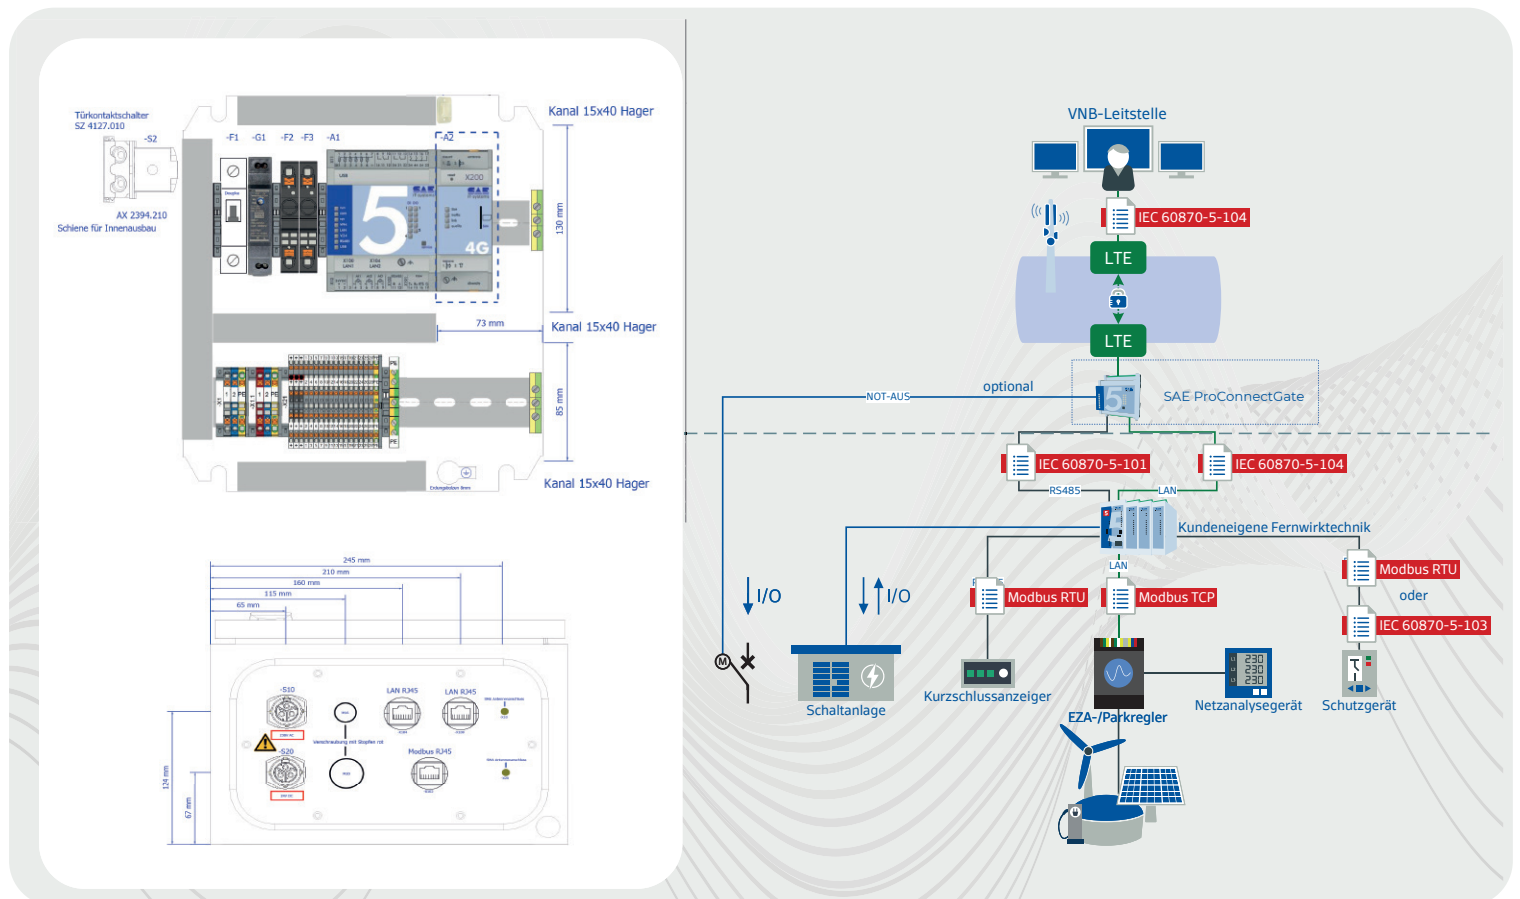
Türkontaktschalter
SZ 4127.010
-S2
AX 2394.210
Schiene für Innenausbau

-F1 -G1 -F2 -F3 -A1 -A2

Kanal 15x40 Hager
130 mm
73 mm
Kanal 15x40 Hager
85 mm
Kanal 15x40 Hager

245 mm
210 mm
160 mm
115 mm
65 mm
-S10
LAN RJ45
LAN RJ45
-S20
Modbus RJ45
124 mm
67 mm

VNB-Leitstelle
IEC 60870-5-104
LTE
LTE
NOT-AUS
optional
SAE ProConnectGate
IEC 60870-5-101
IEC 60870-5-104
RS485
LAN
Kundeneigene Fernwirktechnik
LAN
I/O
I/O
Modbus RTU
Modbus TCP
Modbus RTU
oder
IEC 60870-5-103
Schaltanlage
Kurzschlussanzeiger
EZA-/Parkregler
Netzanalysegerät
Schutzgerät
230
230
230